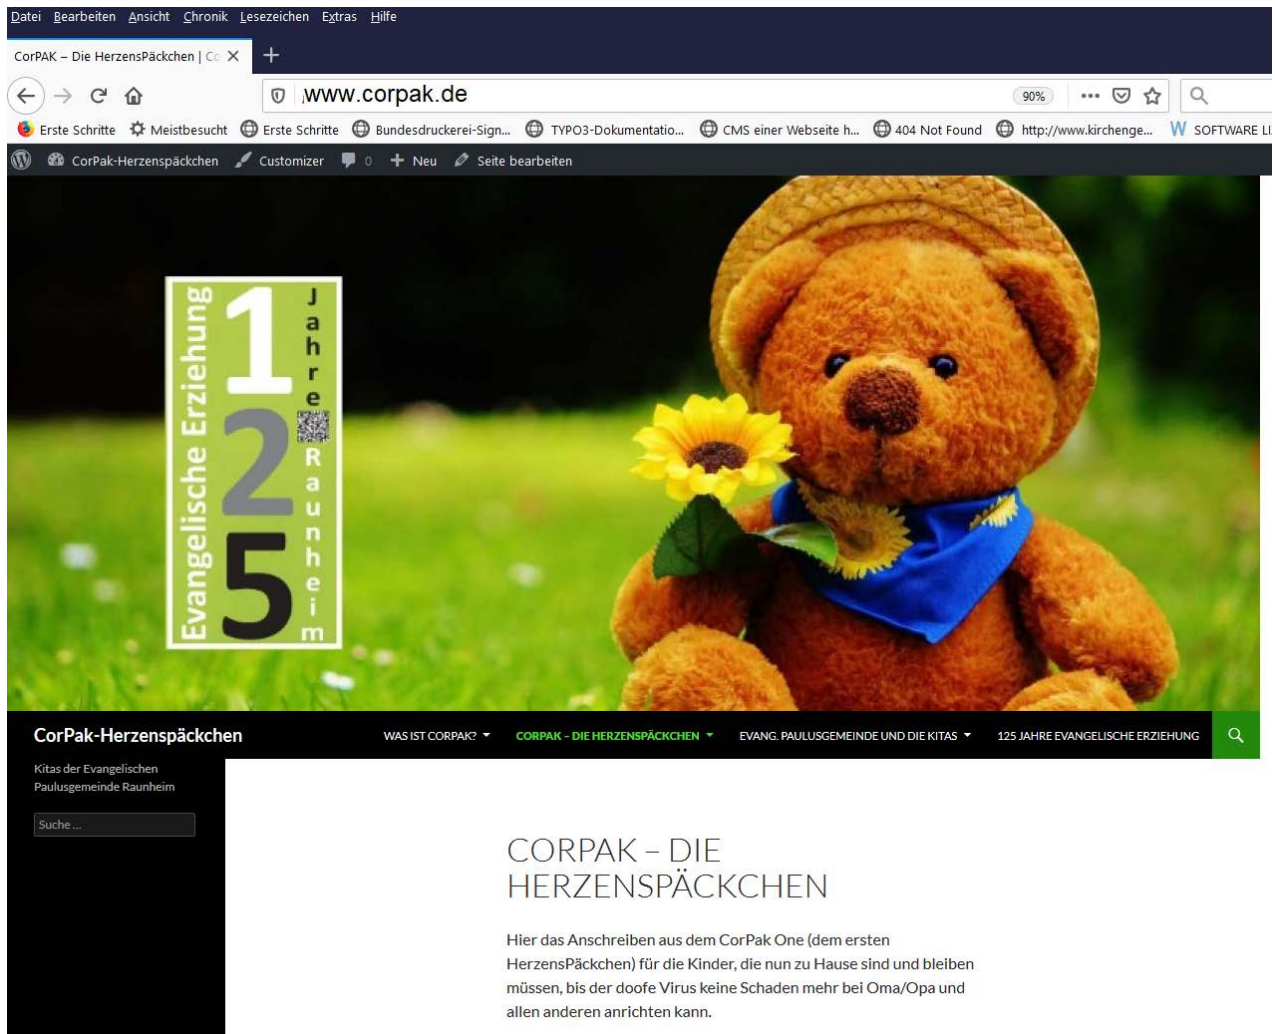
Datei Bearbeiten Ansicht Chronik Lesezeichen Extras Hilfe

CorPAK – Die HerzensPäckchen | Co

www.corpak.de

90%

Erste Schritte Meistbesucht Erste Schritte Bundesdruckerei-Sign... TYPO3-Dokumentatio... CMS einer Webseite h... 404 Not Found http://www.kirchenge... SOFTWARE LI

CorPak-Herzenspäckchen Customizer 0 Neu Seite bearbeiten

Evangelische Erziehung
125
Jahre Raunheim

CorPak-Herzenspäckchen

WAS IST CORPAK? CORPAK – DIE HERZENSPÄCKCHEN EVANG. PAULUSGEMEINDE UND DIE KITAS 125 JAHRE EVANGELISCHE ERZIEHUNG

Kitas der Evangelischen Paulusgemeinde Raunheim

Suche ...

CORPAK – DIE HERZENSPÄCKCHEN

Hier das Anschreiben aus dem CorPak One (dem ersten HerzensPäckchen) für die Kinder, die nun zu Hause sind und bleiben müssen, bis der doofe Virus keine Schaden mehr bei Oma/Opa und allen anderen anrichten kann.